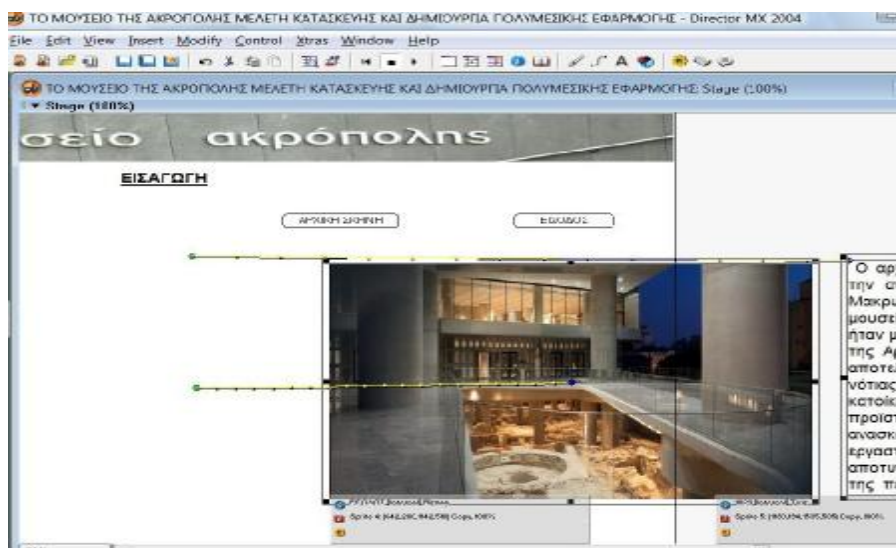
ΤΟ ΜΟΥΣΕΙΟ ΤΗΣ ΑΚΡΟΠΟΛΗΣ ΜΕΛΕΤΗ ΚΑΤΑΣΚΕΥΗΣ ΚΑΙ ΔΗΜΙΟΥΡΓΙΑ ΠΟΛΥΜΕΣΙΚΗΣ ΕΦΑΡΜΟΓΗΣ - Director MX 2004

File Edit View Insert Modify Control Xtras Window Help

ΤΟ ΜΟΥΣΕΙΟ ΤΗΣ ΑΚΡΟΠΟΛΗΣ ΜΕΛΕΤΗ ΚΑΤΑΣΚΕΥΗΣ ΚΑΙ ΔΗΜΙΟΥΡΓΙΑ ΠΟΛΥΜΕΣΙΚΗΣ ΕΦΑΡΜΟΓΗΣ: Stage (100%)

Stage (100%)

σείο ακρόπολης

ΕΙΣΑΓΩΓΗ

ΑΡΧΙΚΗ ΣΚΗΝΗ

ΕΞΟΔΟΣ

Ο αρ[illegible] την α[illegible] Μακρυ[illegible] μουσε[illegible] ήταν μ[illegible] της Α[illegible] αποτελ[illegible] νότιας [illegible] κατοικ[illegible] προϊστ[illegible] ανασκ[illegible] εργαστ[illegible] αποτυ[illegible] της π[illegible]

Sprite 4 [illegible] Copy, 100%

Sprite 5 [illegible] Copy, 100%